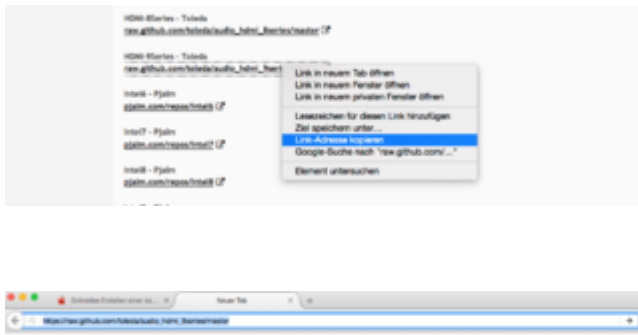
HDMI-8series - Toleda
raw.github.com/toleda/audio_hdmi_8series/master

HDMI-9series - Toleda
raw.github.com/toleda/audio_hdmi_9ser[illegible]

Intel6 - Pjalm
pjalm.com/repos/Intel6

Intel7 - Pjalm
pjalm.com/repos/Intel7

Intel8 - Pjalm
pjalm.com/repos/Intel8

Link in neuem Tab öffnen
Link in neuem Fenster öffnen
Link in neuem privaten Fenster öffnen
Lesezeichen für diesen Link hinzufügen
Ziel speichern unter...
Link-Adresse kopieren
Google-Suche nach "raw.github.com/..."
Element untersuchen

Schnelles Erstellen einer ea... ×
Neuer Tab ×
https://raw.github.com/toleda/audio_hdmi_8series/master